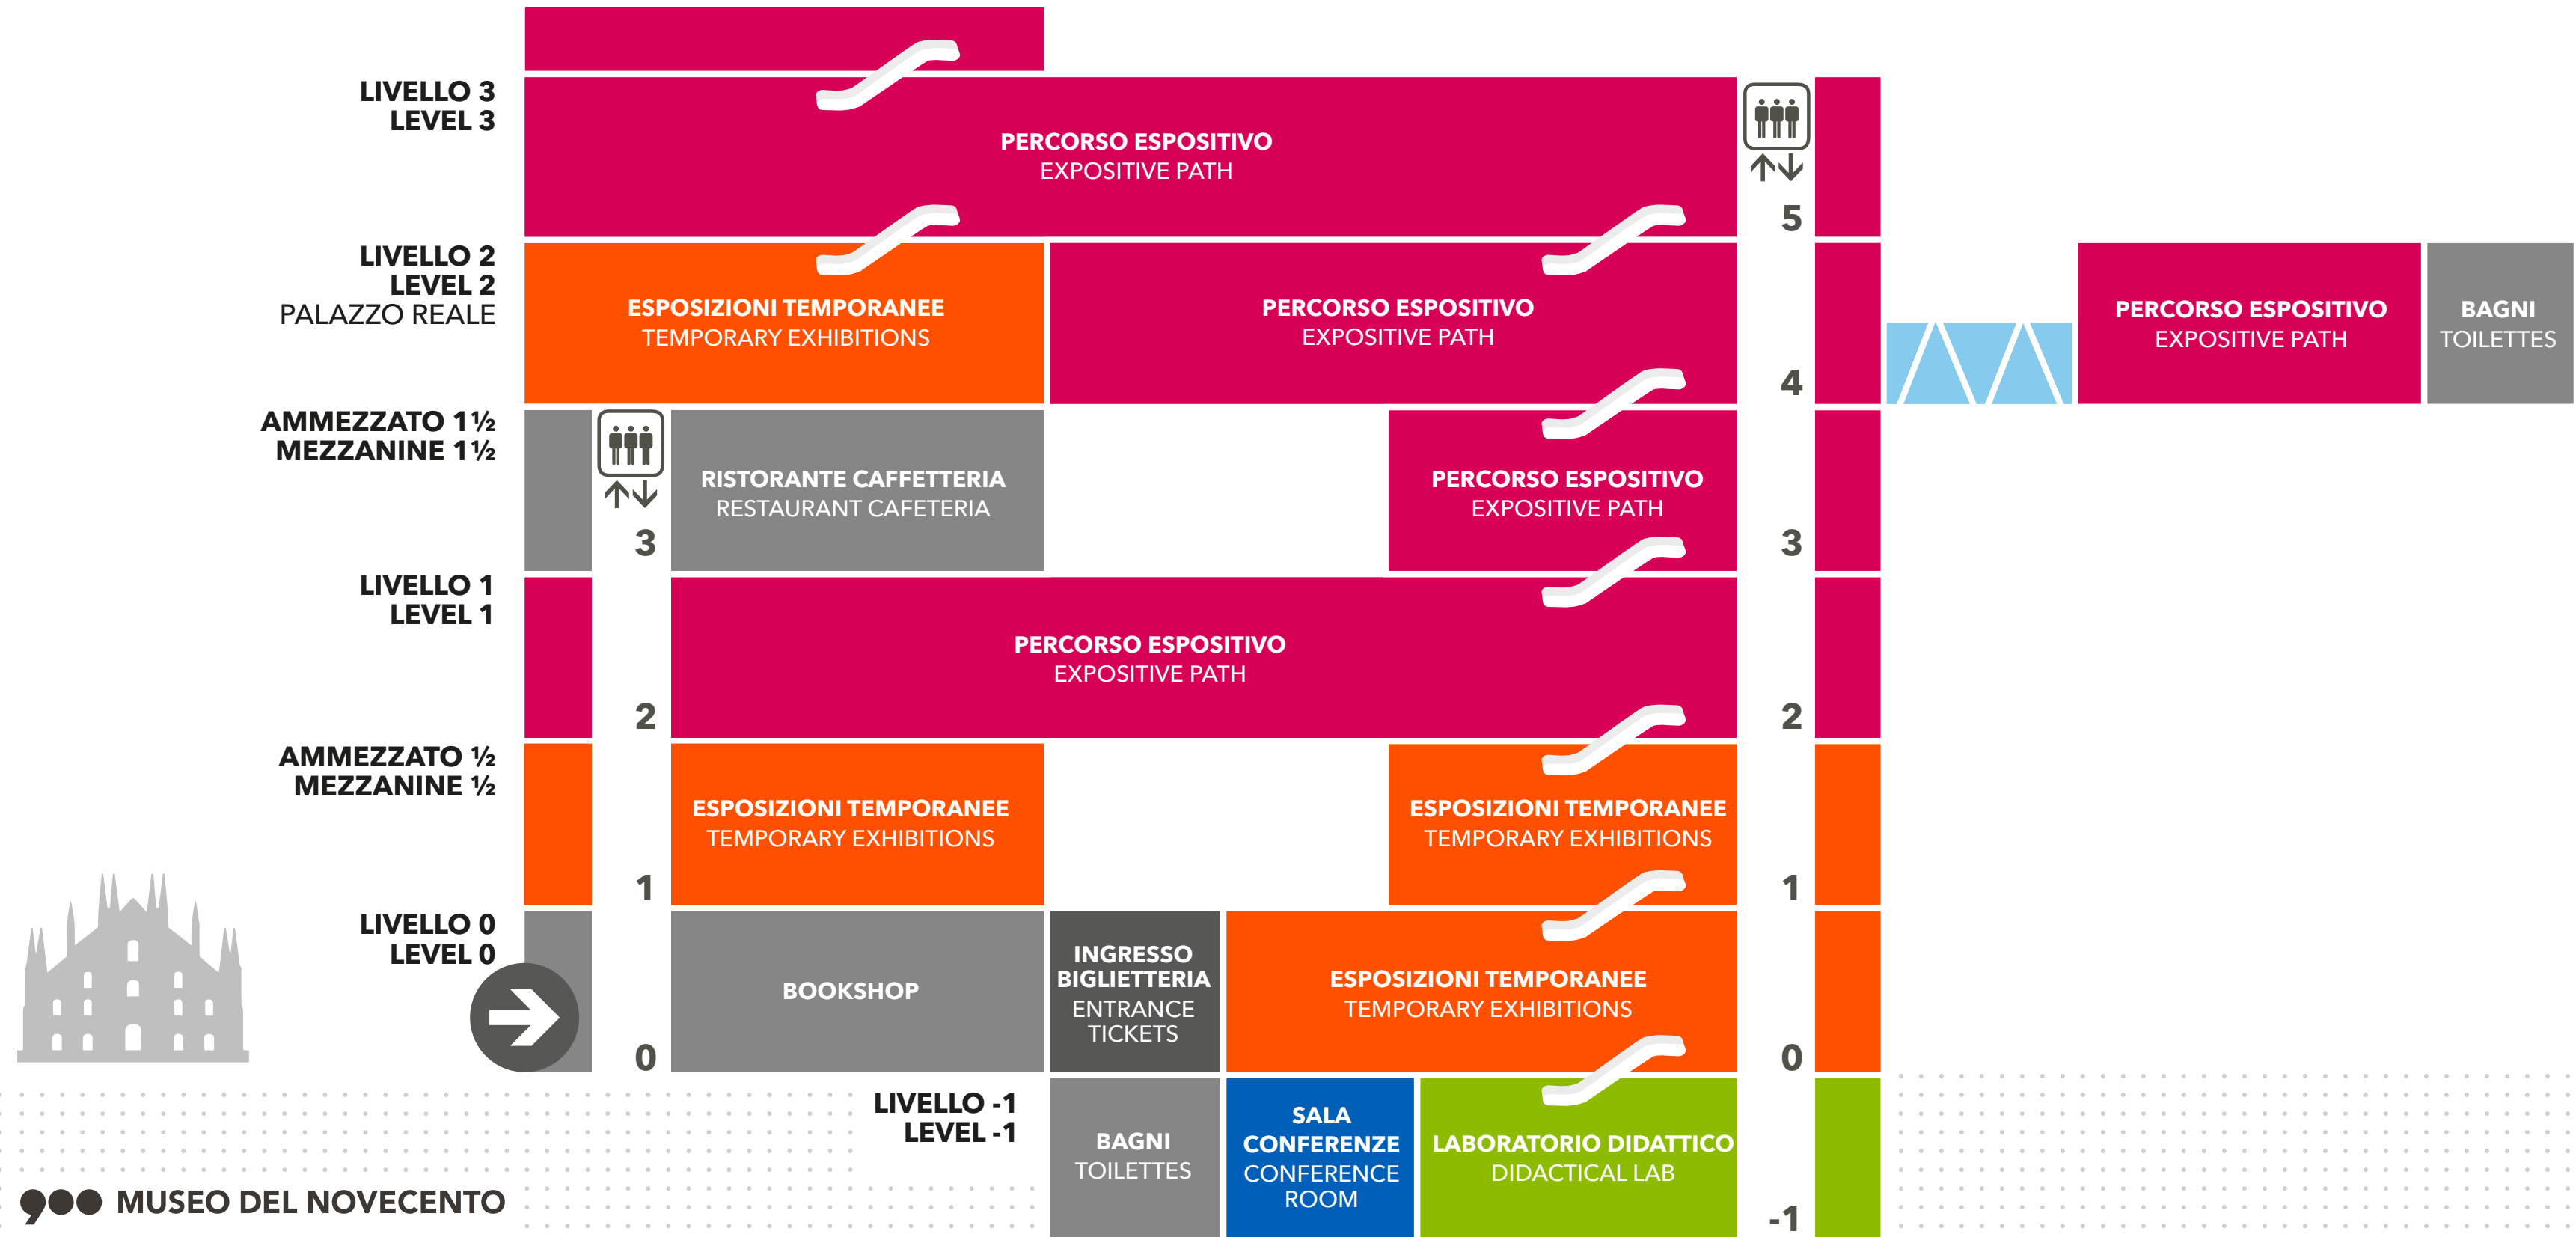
LIVELLO 3
LEVEL 3

PERCORSO ESPOSITIVO
EXPOSITIVE PATH

5

LIVELLO 2
LEVEL 2
PALAZZO REALE

ESPOSIZIONI TEMPORANEE
TEMPORARY EXHIBITIONS

PERCORSO ESPOSITIVO
EXPOSITIVE PATH

4

PERCORSO ESPOSITIVO
EXPOSITIVE PATH

BAGNI
TOILETTES

AMMEZZATO 1½
MEZZANINE 1½

RISTORANTE CAFFETTERIA
RESTAURANT CAFETERIA

PERCORSO ESPOSITIVO
EXPOSITIVE PATH

3

3

LIVELLO 1
LEVEL 1

PERCORSO ESPOSITIVO
EXPOSITIVE PATH

2

2

AMMEZZATO ½
MEZZANINE ½

ESPOSIZIONI TEMPORANEE
TEMPORARY EXHIBITIONS

ESPOSIZIONI TEMPORANEE
TEMPORARY EXHIBITIONS

1

1

LIVELLO 0
LEVEL 0

BOOKSHOP

INGRESSO
BIGLIETTERIA
ENTRANCE
TICKETS

ESPOSIZIONI TEMPORANEE
TEMPORARY EXHIBITIONS

0

0

LIVELLO -1
LEVEL -1

BAGNI
TOILETTES

SALA
CONFERENZE
CONFERENCE
ROOM

LABORATORIO DIDATTICO
DIDACTICAL LAB

-1

900 MUSEO DEL NOVECENTO